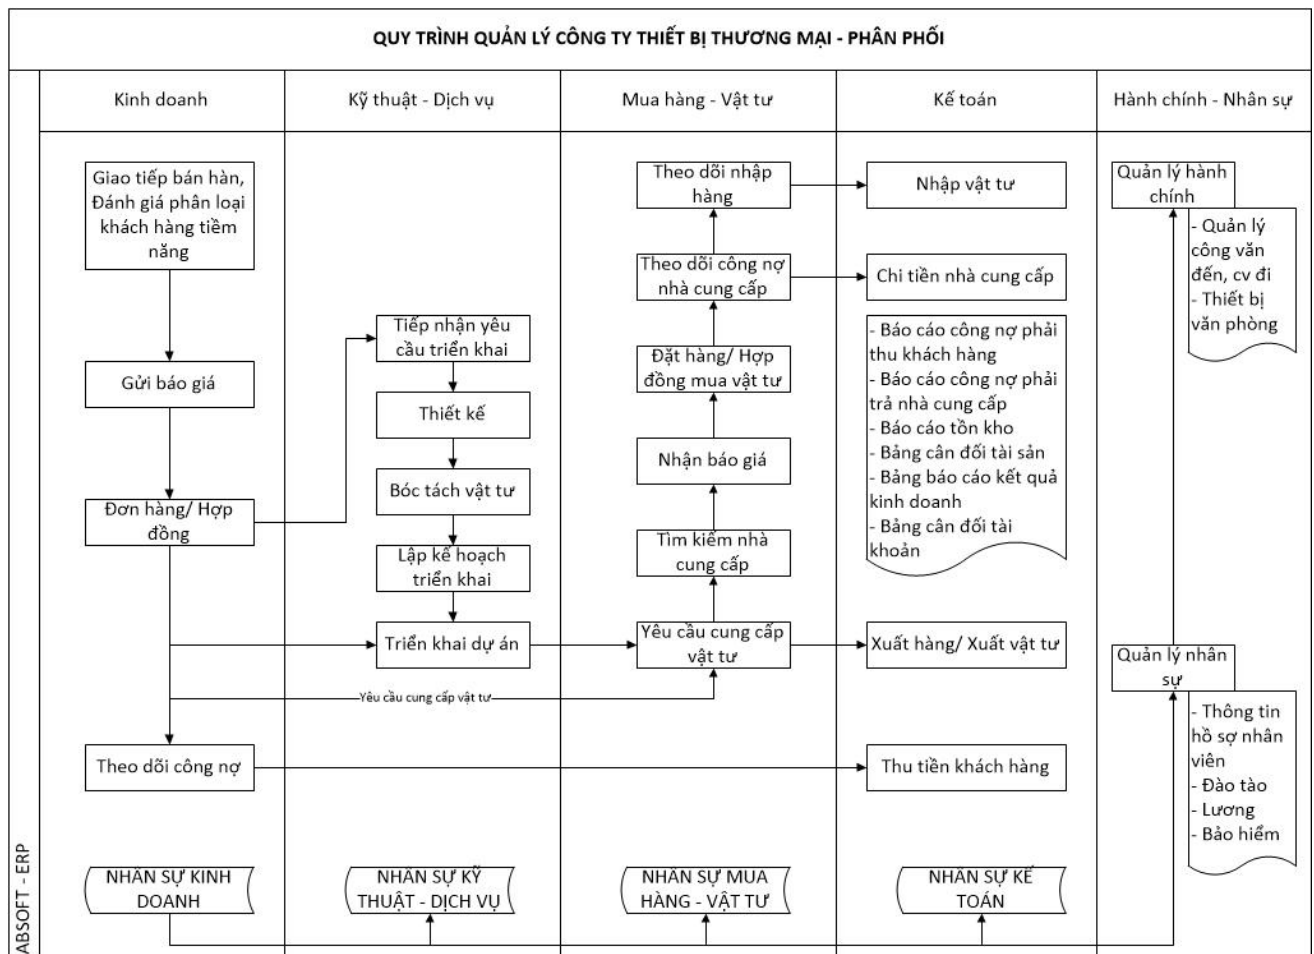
QUY TRÌNH QUẢN LÝ CÔNG TY THIẾT BỊ THƯƠNG MẠI - PHÂN PHỐI

Kinh doanh

Kỹ thuật - Dịch vụ

Mua hàng - Vật tư

Kế toán

Hành chính - Nhân sự

Giao tiếp bán hàn, Đánh giá phân loại khách hàng tiềm năng

Gửi báo giá

Đơn hàng/ Hợp đồng

Theo dõi công nợ

Tiếp nhận yêu cầu triển khai

Thiết kế

Bóc tách vật tư

Lập kế hoạch triển khai

Triển khai dự án

Yêu cầu cung cấp vật tư

Theo dõi nhập hàng

Theo dõi công nợ nhà cung cấp

Đặt hàng/ Hợp đồng mua vật tư

Nhận báo giá

Tìm kiếm nhà cung cấp

Yêu cầu cung cấp vật tư

Nhập vật tư

Chi tiền nhà cung cấp

- Báo cáo công nợ phải thu khách hàng
- Báo cáo công nợ phải trả nhà cung cấp
- Báo cáo tồn kho
- Bảng cân đối tài sản
- Bảng báo cáo kết quả kinh doanh
- Bảng cân đối tài khoản

Xuất hàng/ Xuất vật tư

Thu tiền khách hàng

Quản lý hành chính

- Quản lý công văn đến, cv đi
- Thiết bị văn phòng

Quản lý nhân sự

- Thông tin hồ sơ nhân viên
- Đào tạo
- Lương
- Bảo hiểm

NHÂN SỰ KINH DOANH

NHÂN SỰ KỸ THUẬT - DỊCH VỤ

NHÂN SỰ MUA HÀNG - VẬT TƯ

NHÂN SỰ KẾ TOÁN

ABSOFT - ERP